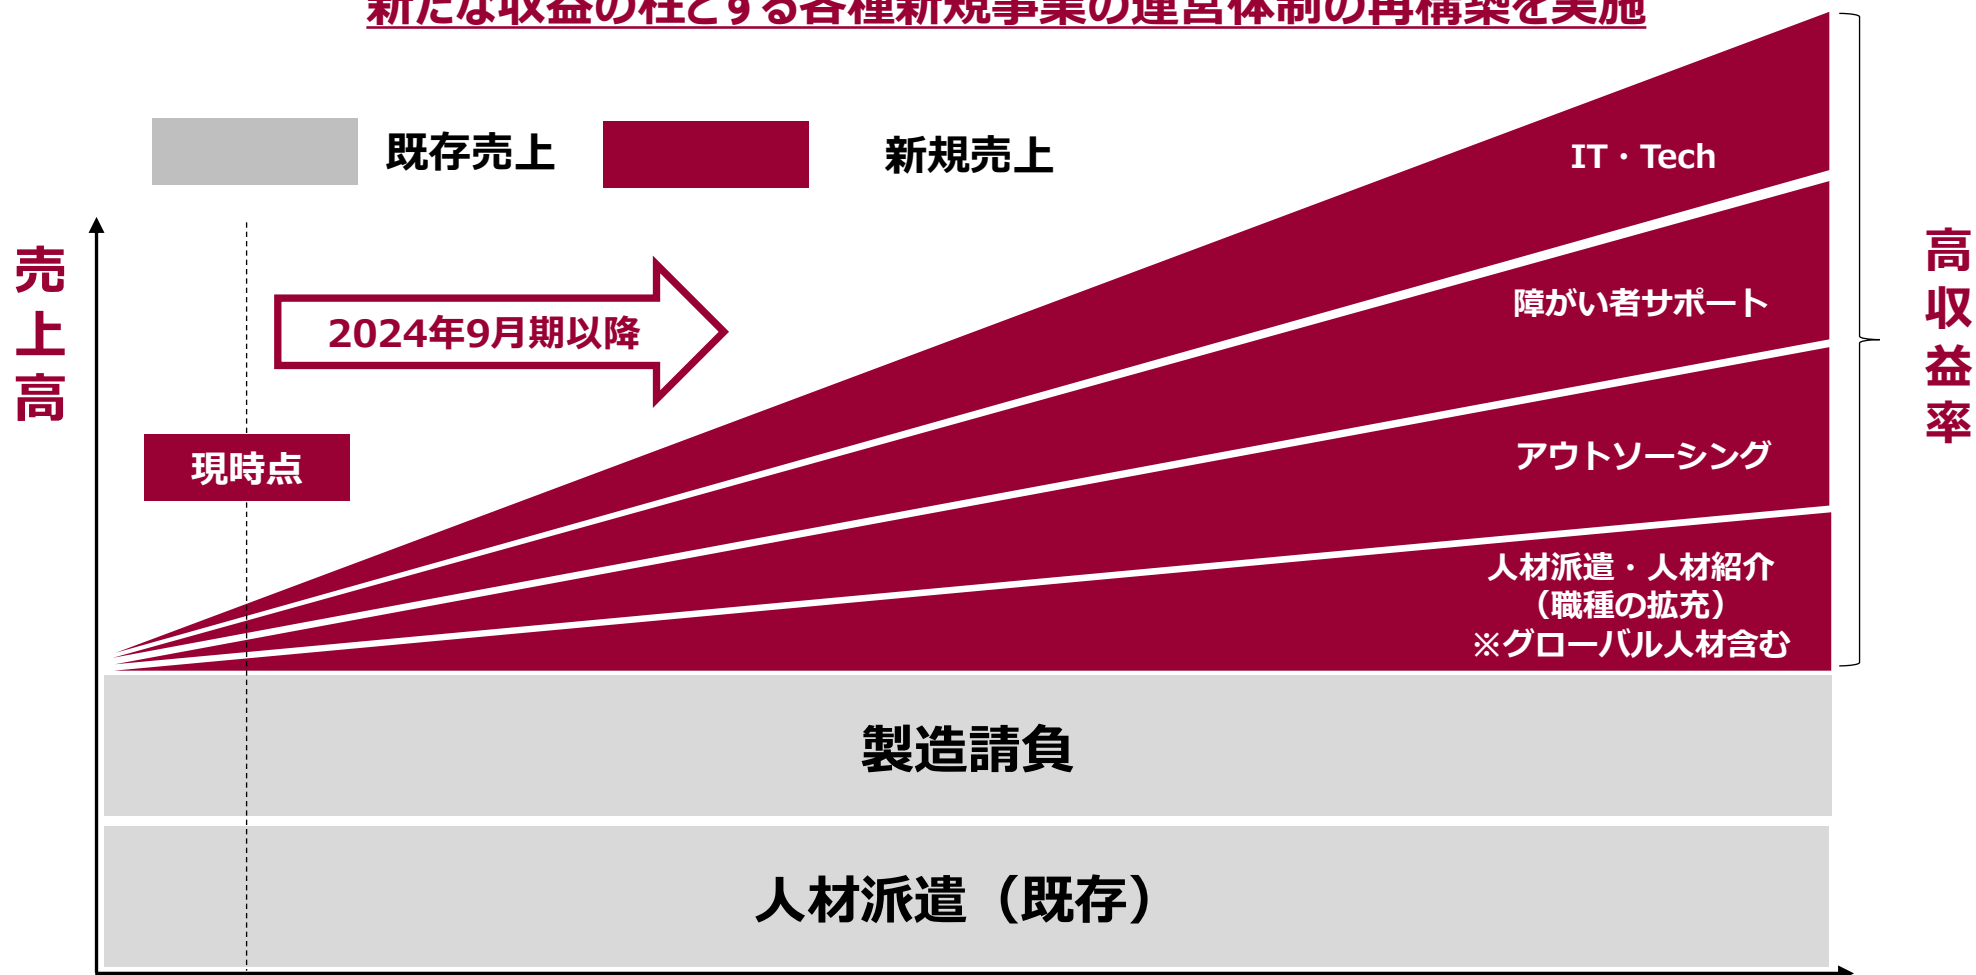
新たな収益の柱とする各種新規事業の運営体制の再構築を実施

既存売上 新規売上

売上高

2024年9月期以降

現時点

IT・Tech

障がい者サポート

アウトソーシング

人材派遣・人材紹介
（職種の拡充）
※グローバル人材含む

高収益率

製造請負

人材派遣（既存）